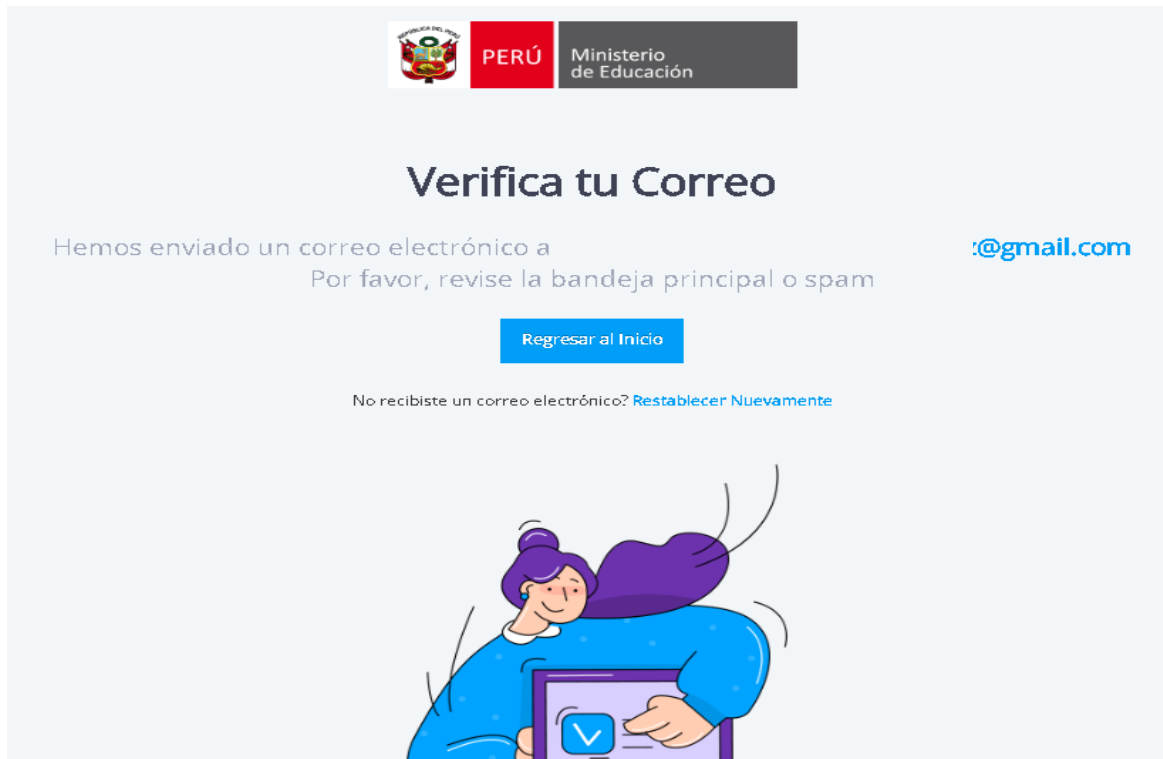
REPÚBLICA DEL PERÚ

PERÚ Ministerio de Educación

Verifica tu Correo

Hemos enviado un correo electrónico a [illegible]@gmail.com
Por favor, revise la bandeja principal o spam

Regresar al Inicio

No recibiste un correo electrónico? Restablecer Nuevamente